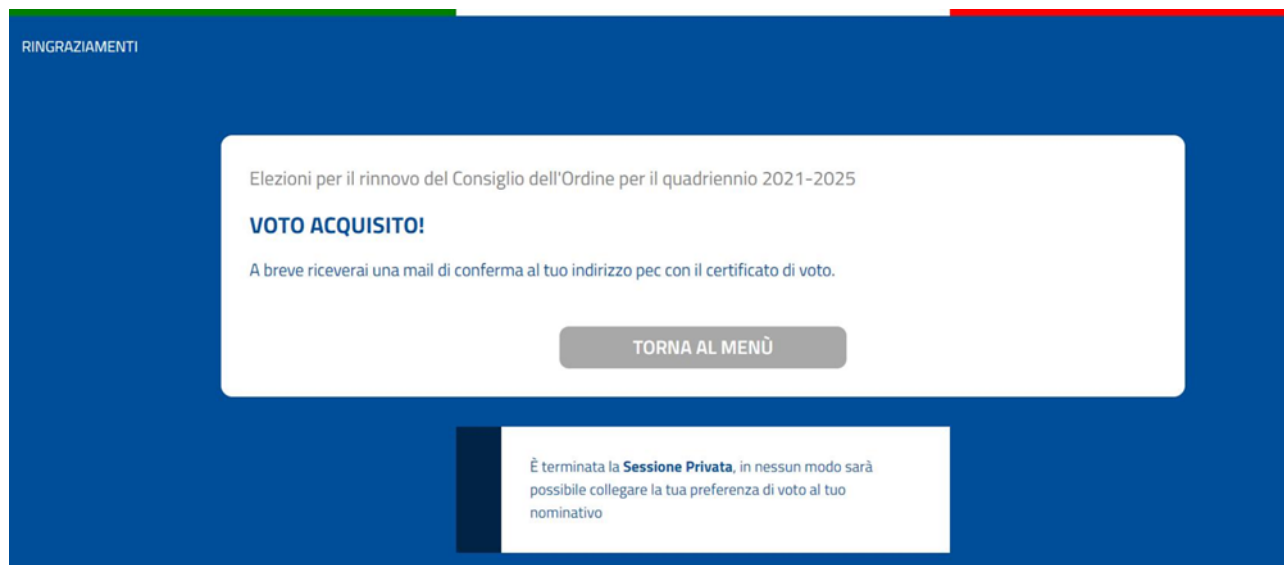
RINGRAZIAMENTI

Elezioni per il rinnovo del Consiglio dell'Ordine per il quadriennio 2021-2025

VOTO ACQUISITO!

A breve riceverai una mail di conferma al tuo indirizzo pec con il certificato di voto.

TORNA AL MENÙ

È terminata la **Sessione Privata**, in nessun modo sarà possibile collegare la tua preferenza di voto al tuo nominativo